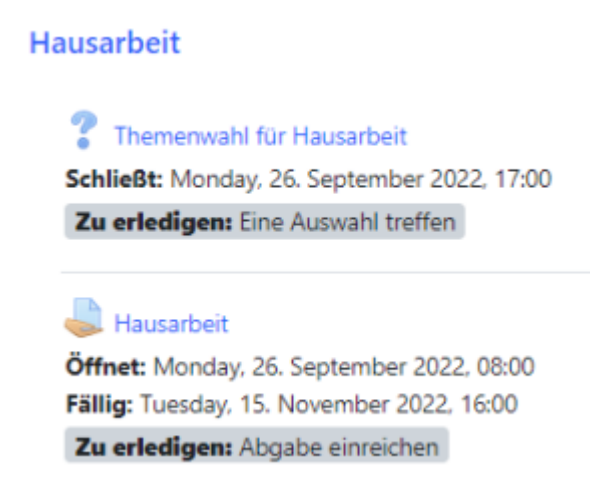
Hausarbeit

Themenwahl für Hausarbeit

**Schließt:** Monday, 26. September 2022, 17:00

**Zu erledigen:** Eine Auswahl treffen

Hausarbeit

**Öffnet:** Monday, 26. September 2022, 08:00

**Fällig:** Tuesday, 15. November 2022, 16:00

**Zu erledigen:** Abgabe einreichen